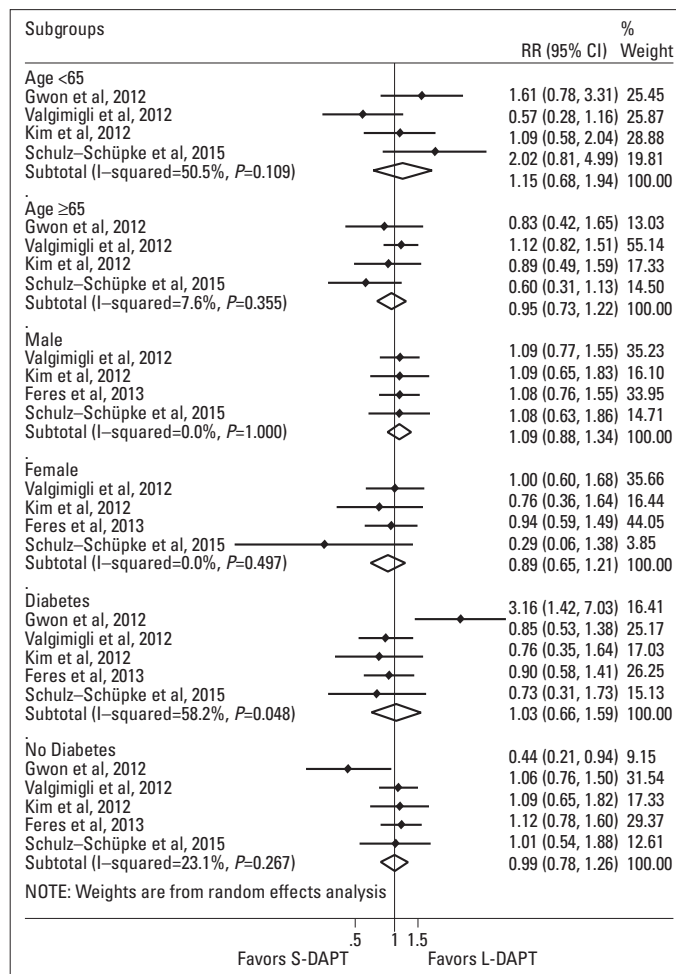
| Subgroups | RR (95% CI) | % Weight |
|---|---|---|
| Age <65 | | |
| Gwon et al, 2012 | 1.61 (0.78, 3.31) | 25.45 |
| Valgimigli et al, 2012 | 0.57 (0.28, 1.16) | 25.87 |
| Kim et al, 2012 | 1.09 (0.58, 2.04) | 28.88 |
| Schulz–Schüpke et al, 2015 | 2.02 (0.81, 4.99) | 19.81 |
| Subtotal (I–squared=50.5%, $P$=0.109) | 1.15 (0.68, 1.94) | 100.00 |
| . | | |
| Age ≥65 | | |
| Gwon et al, 2012 | 0.83 (0.42, 1.65) | 13.03 |
| Valgimigli et al, 2012 | 1.12 (0.82, 1.51) | 55.14 |
| Kim et al, 2012 | 0.89 (0.49, 1.59) | 17.33 |
| Schulz–Schüpke et al, 2015 | 0.60 (0.31, 1.13) | 14.50 |
| Subtotal (I–squared=7.6%, $P$=0.355) | 0.95 (0.73, 1.22) | 100.00 |
| . | | |
| Male | | |
| Valgimigli et al, 2012 | 1.09 (0.77, 1.55) | 35.23 |
| Kim et al, 2012 | 1.09 (0.65, 1.83) | 16.10 |
| Feres et al, 2013 | 1.08 (0.76, 1.55) | 33.95 |
| Schulz–Schüpke et al, 2015 | 1.08 (0.63, 1.86) | 14.71 |
| Subtotal (I–squared=0.0%, $P$=1.000) | 1.09 (0.88, 1.34) | 100.00 |
| . | | |
| Female | | |
| Valgimigli et al, 2012 | 1.00 (0.60, 1.68) | 35.66 |
| Kim et al, 2012 | 0.76 (0.36, 1.64) | 16.44 |
| Feres et al, 2013 | 0.94 (0.59, 1.49) | 44.05 |
| Schulz–Schüpke et al, 2015 | 0.29 (0.06, 1.38) | 3.85 |
| Subtotal (I–squared=0.0%, $P$=0.497) | 0.89 (0.65, 1.21) | 100.00 |
| . | | |
| Diabetes | | |
| Gwon et al, 2012 | 3.16 (1.42, 7.03) | 16.41 |
| Valgimigli et al, 2012 | 0.85 (0.53, 1.38) | 25.17 |
| Kim et al, 2012 | 0.76 (0.35, 1.64) | 17.03 |
| Feres et al, 2013 | 0.90 (0.58, 1.41) | 26.25 |
| Schulz–Schüpke et al, 2015 | 0.73 (0.31, 1.73) | 15.13 |
| Subtotal (I–squared=58.2%, $P$=0.048) | 1.03 (0.66, 1.59) | 100.00 |
| . | | |
| No Diabetes | | |
| Gwon et al, 2012 | 0.44 (0.21, 0.94) | 9.15 |
| Valgimigli et al, 2012 | 1.06 (0.76, 1.50) | 31.54 |
| Kim et al, 2012 | 1.09 (0.65, 1.82) | 17.33 |
| Feres et al, 2013 | 1.12 (0.78, 1.60) | 29.37 |
| Schulz–Schüpke et al, 2015 | 1.01 (0.54, 1.88) | 12.61 |
| Subtotal (I–squared=23.1%, $P$=0.267) | 0.99 (0.78, 1.26) | 100.00 |

NOTE: Weights are from random effects analysis

.5 1 1.5

Favors S-DAPT Favors L-DAPT